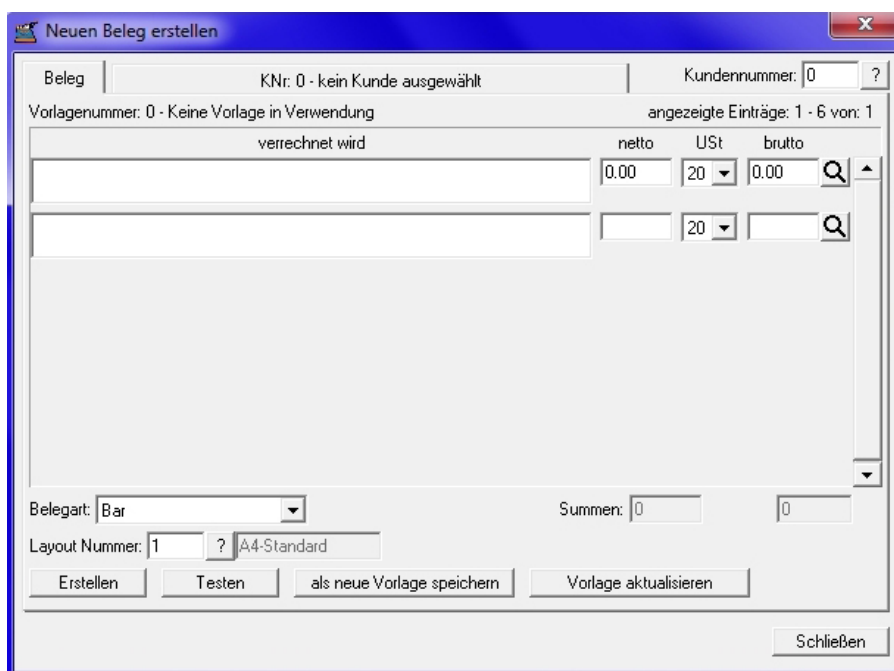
Neuen Beleg erstellen

Beleg
KNr: 0 - kein Kunde ausgewählt
Kundennummer: 0 ?

Vorlagenummer: 0 - Keine Vorlage in Verwendung
angezeigte Einträge: 1 - 6 von: 1

verrechnet wird
netto USt brutto
0.00 20 0.00
20

Belegart: Bar
Summen: 0
0

Layout Nummer: 1 ? A4-Standard

Erstellen
Testen
als neue Vorlage speichern
Vorlage aktualisieren

Schließen